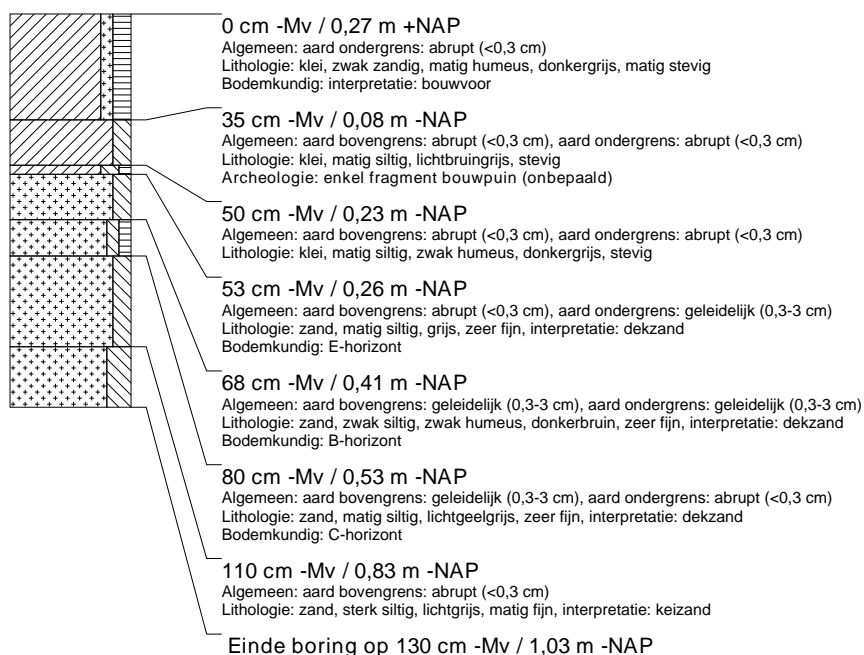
0 cm -Mv / 0,27 m +NAP
Algemeen: aard ondergrens: abrupt (<0,3 cm)
Lithologie: klei, zwak zandig, matig humeus, donkergrijs, matig stevig
Bodemkundig: interpretatie: bouwvoor

35 cm -Mv / 0,08 m -NAP
Algemeen: aard bovengrens: abrupt (<0,3 cm), aard ondergrens: abrupt (<0,3 cm)
Lithologie: klei, matig siltig, lichtbruingrijs, stevig
Archeologie: enkel fragment bouwpuin (onbepaald)

50 cm -Mv / 0,23 m -NAP
Algemeen: aard bovengrens: abrupt (<0,3 cm), aard ondergrens: abrupt (<0,3 cm)
Lithologie: klei, matig siltig, zwak humeus, donkergrijs, stevig

53 cm -Mv / 0,26 m -NAP
Algemeen: aard bovengrens: abrupt (<0,3 cm), aard ondergrens: geleidelijk (0,3-3 cm)
Lithologie: zand, matig siltig, grijs, zeer fijn, interpretatie: dekzand
Bodemkundig: E-horizont

68 cm -Mv / 0,41 m -NAP
Algemeen: aard bovengrens: geleidelijk (0,3-3 cm), aard ondergrens: geleidelijk (0,3-3 cm)
Lithologie: zand, zwak siltig, zwak humeus, donkerbruin, zeer fijn, interpretatie: dekzand
Bodemkundig: B-horizont

80 cm -Mv / 0,53 m -NAP
Algemeen: aard bovengrens: geleidelijk (0,3-3 cm), aard ondergrens: abrupt (<0,3 cm)
Lithologie: zand, matig siltig, lichtgeelgrijs, zeer fijn, interpretatie: dekzand
Bodemkundig: C-horizont

110 cm -Mv / 0,83 m -NAP
Algemeen: aard bovengrens: abrupt (<0,3 cm)
Lithologie: zand, sterk siltig, lichtgrijs, matig fijn, interpretatie: keizand

Einde boring op 130 cm -Mv / 1,03 m -NAP